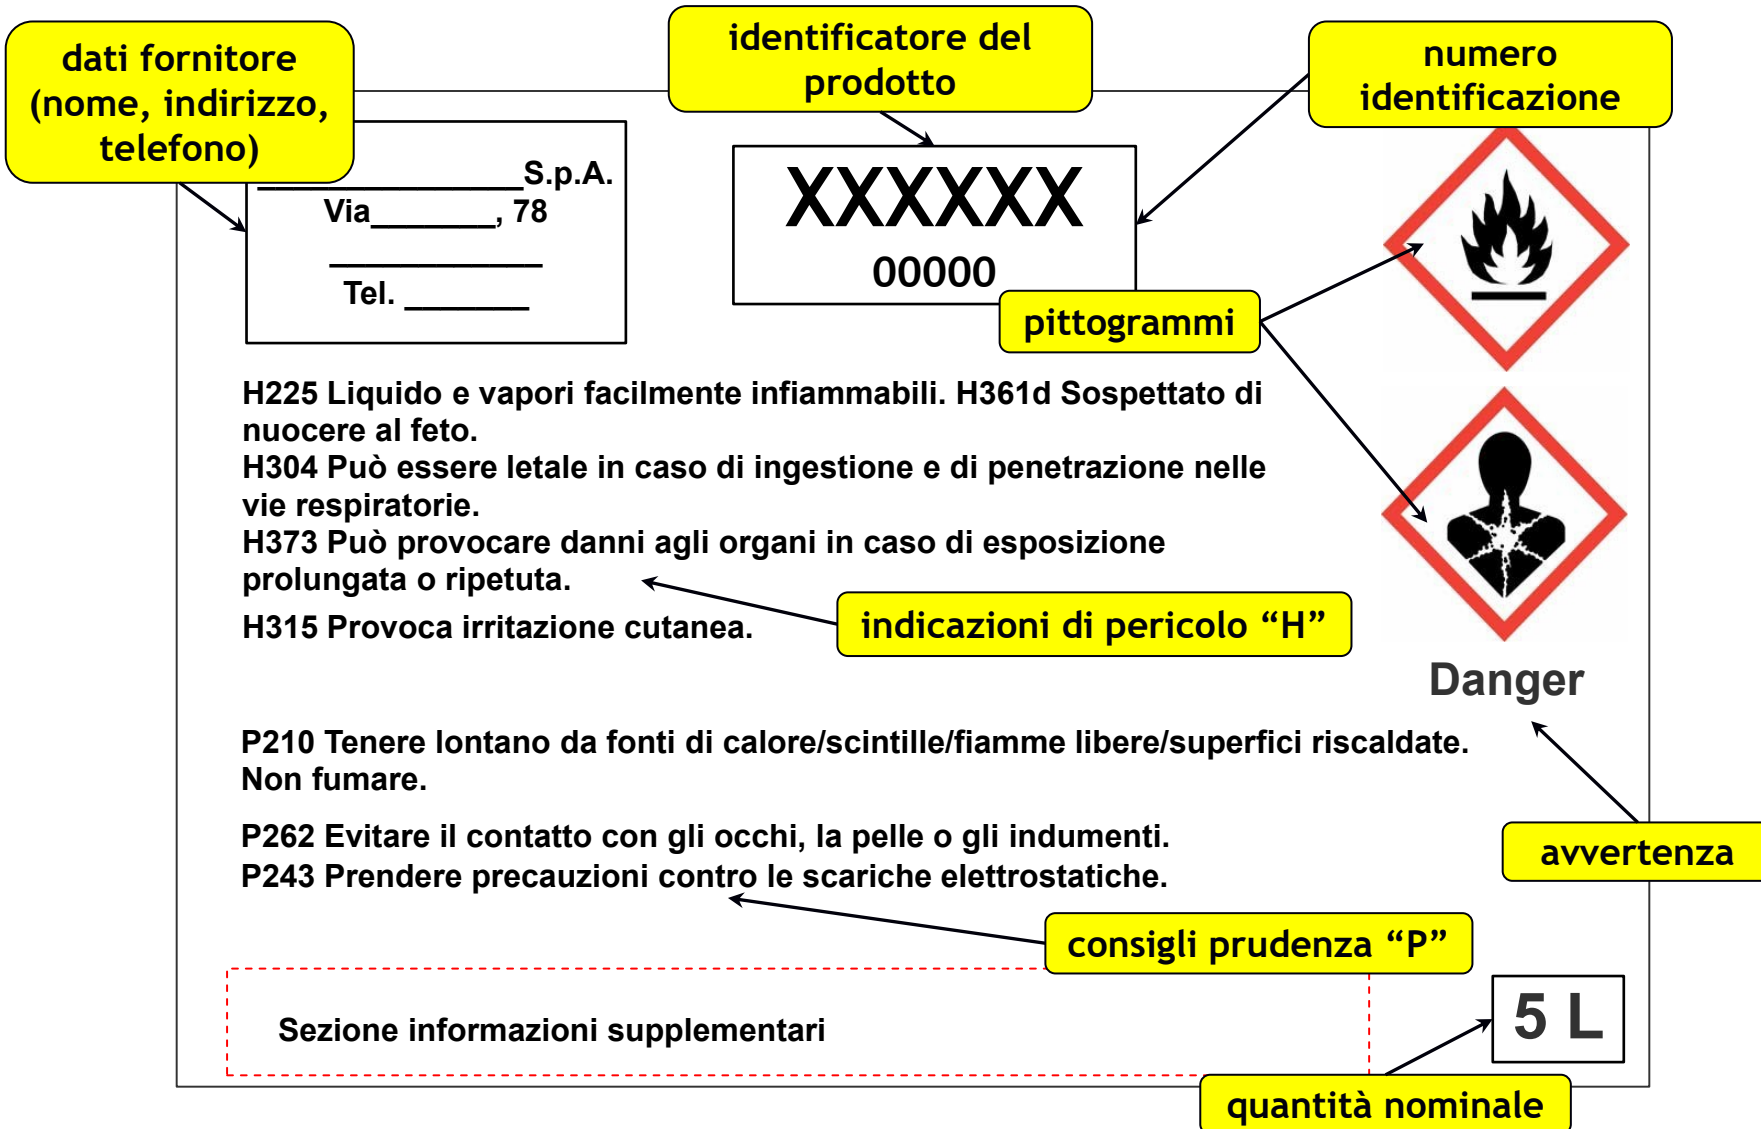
dati fornitore (nome, indirizzo, telefono)

identificatore del prodotto

numero identificazione

_______________S.p.A.
Via________, 78
____________
Tel. _______

XXXXXX
00000

pittogrammi

H225 Liquido e vapori facilmente infiammabili. H361d Sospettato di nuocere al feto.
H304 Può essere letale in caso di ingestione e di penetrazione nelle vie respiratorie.
H373 Può provocare danni agli organi in caso di esposizione prolungata o ripetuta.
H315 Provoca irritazione cutanea.

indicazioni di pericolo “H”

Danger

P210 Tenere lontano da fonti di calore/scintille/fiamme libere/superfici riscaldate. Non fumare.

P262 Evitare il contatto con gli occhi, la pelle o gli indumenti.
P243 Prendere precauzioni contro le scariche elettrostatiche.

avvertenza

consigli prudenza “P”

Sezione informazioni supplementari

5 L

quantità nominale